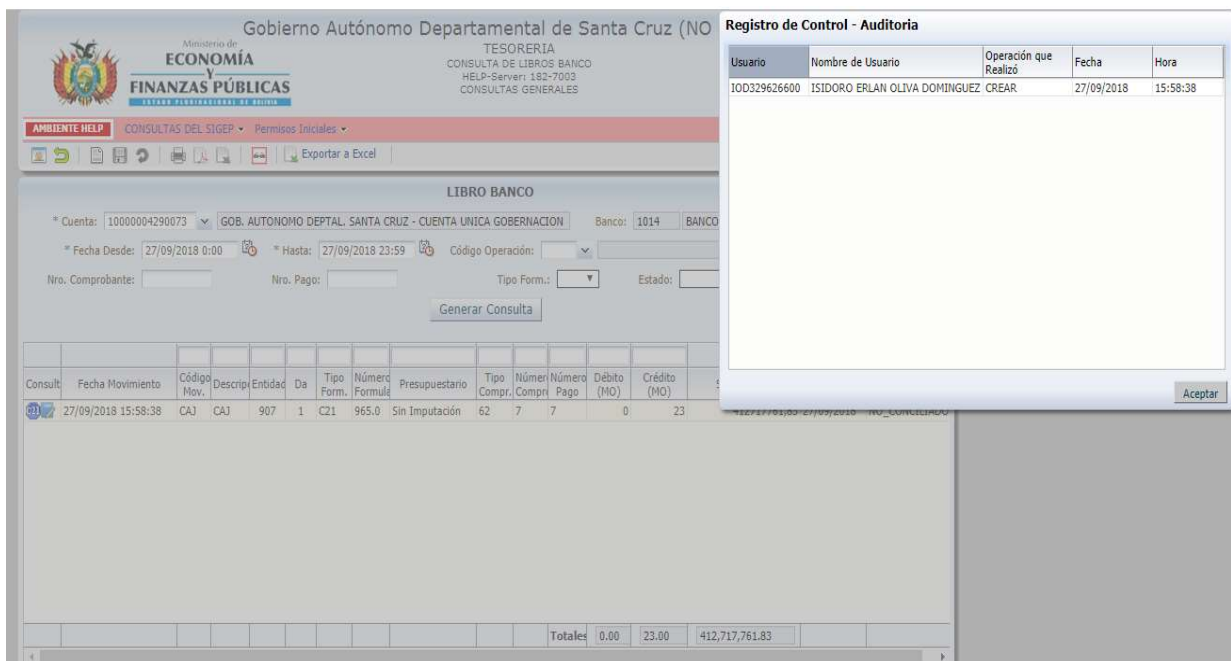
Ministerio de
ECONOMÍA
Y
FINANZAS PÚBLICAS
ESTADO PLURINACIONAL DE BOLIVIA

Gobierno Autónomo Departamental de Santa Cruz (NO

TESORERIA
CONSULTA DE LIBROS BANCO
HELP-Server: 182-7003
CONSULTAS GENERALES

AMBIENTE HELP CONSULTAS DEL SIGEP ▾ Permisos Iniciales ▾

Exportar a Excel

LIBRO BANCO

* Cuenta: 10000004290073 GOB. AUTONOMO DEPTAL. SANTA CRUZ - CUENTA UNICA GOBERNACION Banco: 1014 BANCO

* Fecha Desde: 27/09/2018 0:00 * Hasta: 27/09/2018 23:59 Código Operación:

Nro. Comprobante: Nro. Pago: Tipo Form.: Estado:

Generar Consulta

| Consult | Fecha Movimiento | Código Mov. | Descripc | Entidad | Da | Tipo Form. | Número Formula | Presupuestario | Tipo Compr. | Número Compr | Número Pago | Débito (MO) | Crédito (MO) | | | |
|---|---|---|---|---|---|---|---|---|---|---|---|---|---|---|---|---|
| | 27/09/2018 15:58:38 | CAJ | CAJ | 907 | 1 | C21 | 965.0 | Sin Imputación | 62 | 7 | 7 | 0 | 23 | 412717761,83 | 27/09/2018 | NO_CONCILIADO |
| | | | | | | | | | | | Totales | 0.00 | 23.00 | 412,717,761.83 | | |

Registro de Control - Auditoria

| Usuario | Nombre de Usuario | Operación que Realizó | Fecha | Hora |
|---|---|---|---|---|
| IOD329626600 | ISIDORO ERLAN OLIVA DOMINGUEZ | CREAR | 27/09/2018 | 15:58:38 |

Aceptar